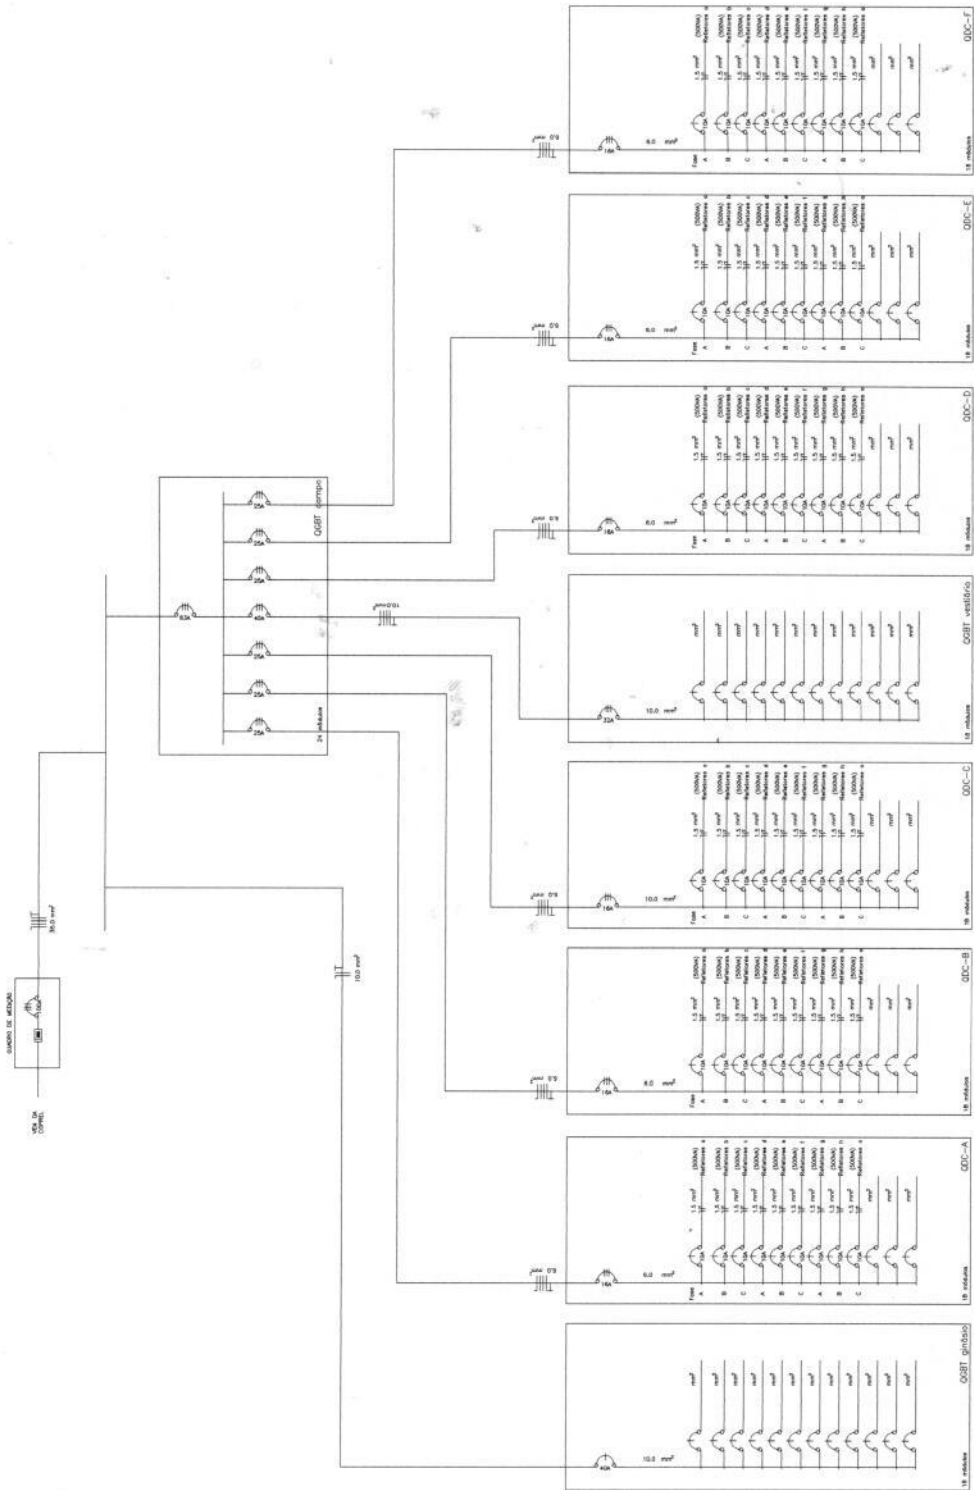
QUADRO DE MEDIÇÃO

VEM DA COPEL

36,0 mm²

10,0 mm²

63A

QGBT campo

25A
25A
25A
40A
25A
25A
25A

24 módulos

10,0 mm²

QDC-F

16A
6,0 mm²
6,0 mm²

Fase
A
B
C
A
B
C
A
B
C

10A
1,5 mm²
(500w) Refletores a
(500w) Refletores b
(500w) Refletores c
(500w) Refletores d
(500w) Refletores e
(500w) Refletores f
(500w) Refletores g
(500w) Refletores h
(500w) Refletores i
mm²
mm²
mm²

18 módulos

QDC-E

16A
6,0 mm²
6,0 mm²

Fase
A
B
C
A
B
C
A
B
C

18 módulos

QDC-D

16A
6,0 mm²
6,0 mm²

18 módulos

QGBT vestiário

32A
10,0 mm²
mm²

18 módulos

QDC-C

16A
10,0 mm²
6,0 mm²

18 módulos

QDC-B

16A
6,0 mm²
6,0 mm²

18 módulos

QDC-A

16A
6,0 mm²
6,0 mm²

18 módulos

QGBT ginásio

40A
10,0 mm²
mm²

18 módulos